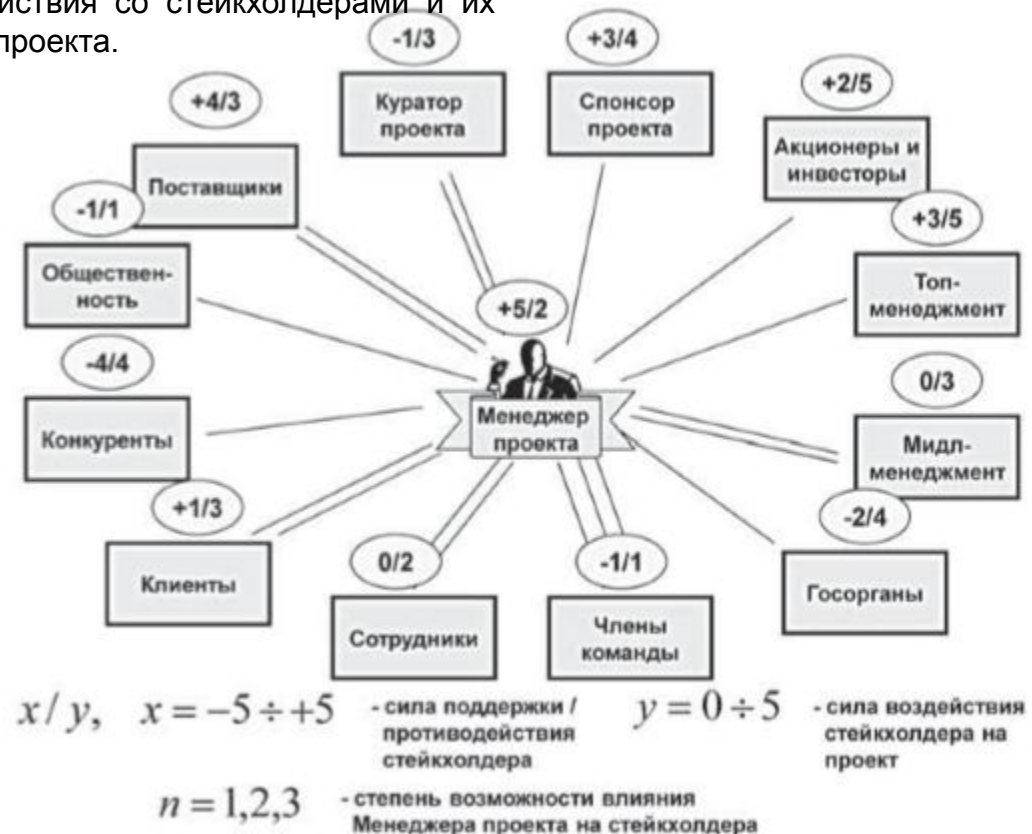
иствия со стейкхолдерами и их проекта.

-1/3

Куратор проекта

+3/4

Спонсор проекта

+4/3

Поставщики

+2/5

Акционеры и инвесторы

-1/1

Общественность

+3/5

Топ-менеджмент

+5/2

-4/4

0/3

Менеджер проекта

Конкуренты

Мидл-менеджмент

+1/3

-2/4

Клиенты

0/2

-1/1

Госорганы

Сотрудники

Члены команды

$x/y, \quad x = -5 \div +5$ - сила поддержки / противодействия стейкхолдера

$y = 0 \div 5$ - сила воздействия стейкхолдера на проект

$n = 1,2,3$ - степень возможности влияния Менеджера проекта на стейкхолдера